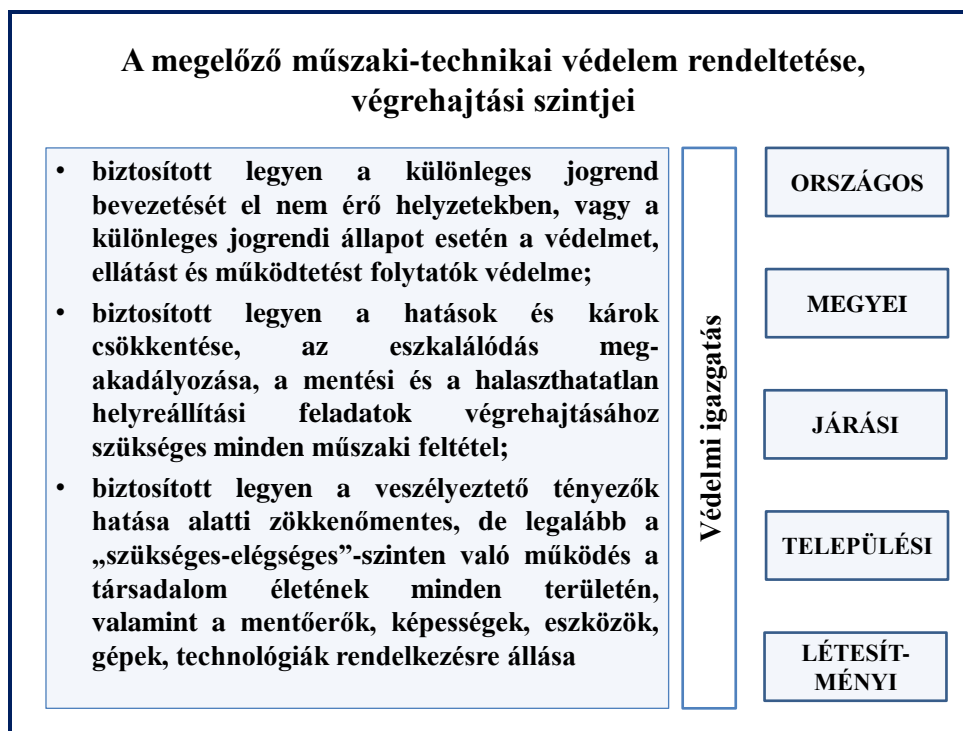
A megelőző műszaki-technikai védelem rendeltetése, végrehajtási szintjei

• biztosított legyen a különleges jogrend bevezetését el nem érő helyzetekben, vagy a különleges jogrendi állapot esetén a védelmet, ellátást és működtetést folytatók védelme;
• biztosított legyen a hatások és károk csökkentése, az eszkalálódás megakadályozása, a mentési és a halaszthatatlan helyreállítási feladatok végrehajtásához szükséges minden műszaki feltétel;
• biztosított legyen a veszélyeztető tényezők hatása alatti zökkenőmentes, de legalább a „szükséges-elégséges”-szinten való működés a társadalom életének minden területén, valamint a mentőerők, képességek, eszközök, gépek, technológiák rendelkezésre állása

Védelmi igazgatás

ORSZÁGOS

MEGYEI

JÁRÁSI

TELEPÜLÉSI

LÉTESÍTMÉNYI